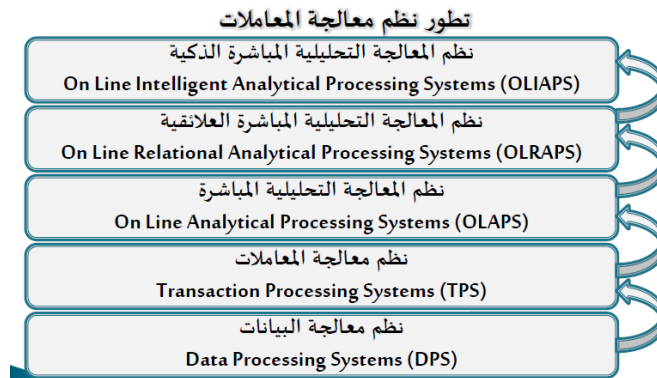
تطور نظم معالجة المعاملات

نظم المعالجة التحليلية المباشرة الذكية
On Line Intelligent Analytical Processing Systems (OLIAPS)

نظم المعالجة التحليلية المباشرة العلائقية
On Line Relational Analytical Processing Systems (OLRAPS)

نظم المعالجة التحليلية المباشرة
On Line Analytical Processing Systems (OLAPS)

نظم معالجة المعاملات
Transaction Processing Systems (TPS)

نظم معالجة البيانات
Data Processing Systems (DPS)